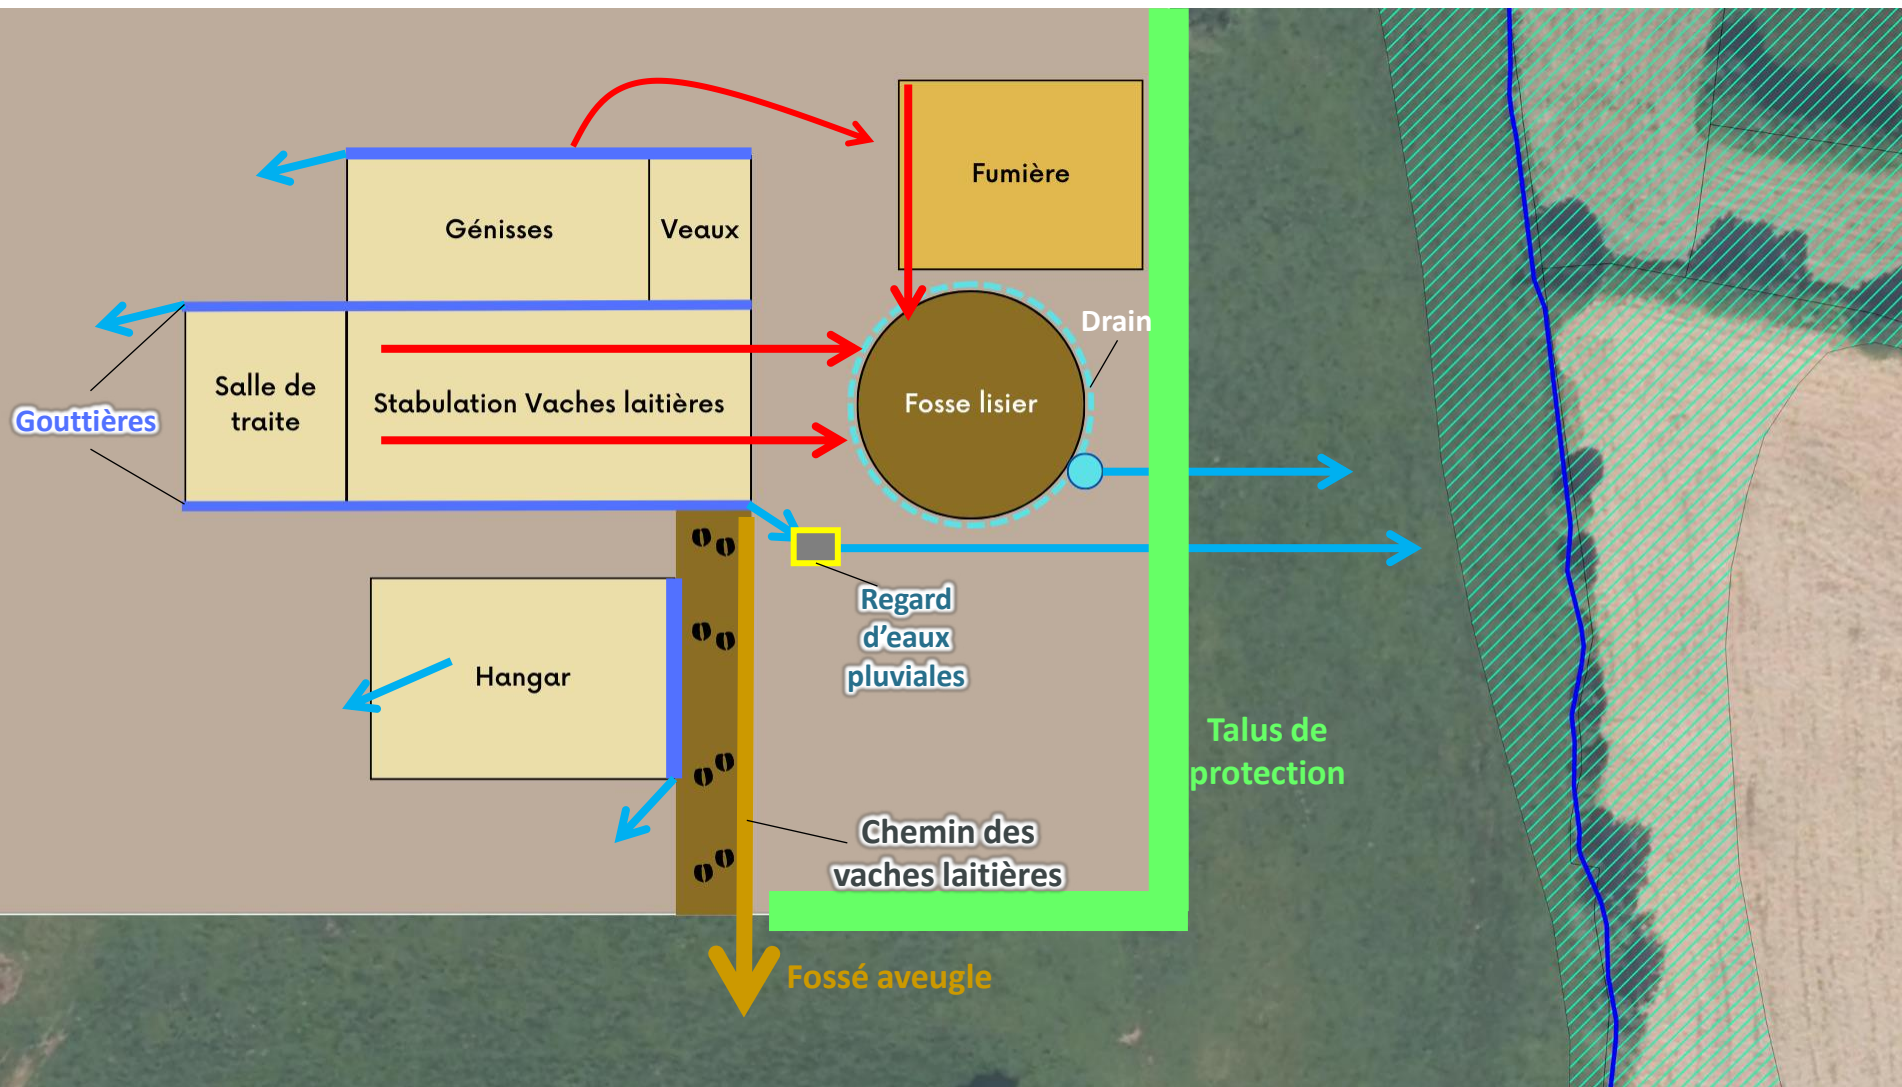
Fumière

Génisses

Veaux

Drain

Salle de traite

Stabulation Vaches laitières

Fosse lisier

Gouttières

Regard d'eaux pluviales

Hangar

Talus de protection

Chemin des vaches laitières

Fossé aveugle